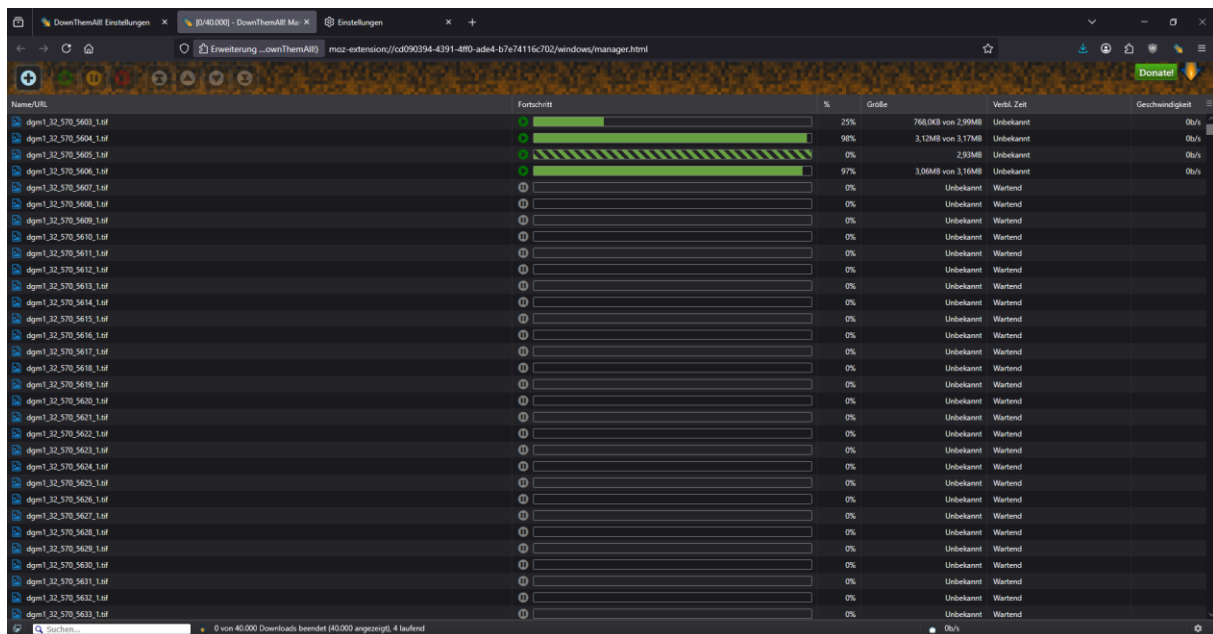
DownThemAll! Einstellungen ×
[0/40.000] - DownThemAll! Ma ×
Einstellungen ×
+

Erweiterung ...ownThemAll!) moz-extension://cd090394-4391-4ff0-ade4-b7e74116c702/windows/manager.html

Donate!

| Name/URL | Fortschritt | % | Größe | Verbl. Zeit | Geschwindigkeit |
|---|---|---|---|---|---|
| dgm1_32_570_5603_1.tif | | 25% | 768,0KB von 2,99MB | Unbekannt | 0b/s |
| dgm1_32_570_5604_1.tif | | 98% | 3,12MB von 3,17MB | Unbekannt | 0b/s |
| dgm1_32_570_5605_1.tif | | 0% | 2,93MB | Unbekannt | 0b/s |
| dgm1_32_570_5606_1.tif | | 97% | 3,06MB von 3,16MB | Unbekannt | 0b/s |
| dgm1_32_570_5607_1.tif | | 0% | Unbekannt | Wartend | |
| dgm1_32_570_5608_1.tif | | 0% | Unbekannt | Wartend | |
| dgm1_32_570_5609_1.tif | | 0% | Unbekannt | Wartend | |
| dgm1_32_570_5610_1.tif | | 0% | Unbekannt | Wartend | |
| dgm1_32_570_5611_1.tif | | 0% | Unbekannt | Wartend | |
| dgm1_32_570_5612_1.tif | | 0% | Unbekannt | Wartend | |
| dgm1_32_570_5613_1.tif | | 0% | Unbekannt | Wartend | |
| dgm1_32_570_5614_1.tif | | 0% | Unbekannt | Wartend | |
| dgm1_32_570_5615_1.tif | | 0% | Unbekannt | Wartend | |
| dgm1_32_570_5616_1.tif | | 0% | Unbekannt | Wartend | |
| dgm1_32_570_5617_1.tif | | 0% | Unbekannt | Wartend | |
| dgm1_32_570_5618_1.tif | | 0% | Unbekannt | Wartend | |
| dgm1_32_570_5619_1.tif | | 0% | Unbekannt | Wartend | |
| dgm1_32_570_5620_1.tif | | 0% | Unbekannt | Wartend | |
| dgm1_32_570_5621_1.tif | | 0% | Unbekannt | Wartend | |
| dgm1_32_570_5622_1.tif | | 0% | Unbekannt | Wartend | |
| dgm1_32_570_5623_1.tif | | 0% | Unbekannt | Wartend | |
| dgm1_32_570_5624_1.tif | | 0% | Unbekannt | Wartend | |
| dgm1_32_570_5625_1.tif | | 0% | Unbekannt | Wartend | |
| dgm1_32_570_5626_1.tif | | 0% | Unbekannt | Wartend | |
| dgm1_32_570_5627_1.tif | | 0% | Unbekannt | Wartend | |
| dgm1_32_570_5628_1.tif | | 0% | Unbekannt | Wartend | |
| dgm1_32_570_5629_1.tif | | 0% | Unbekannt | Wartend | |
| dgm1_32_570_5630_1.tif | | 0% | Unbekannt | Wartend | |
| dgm1_32_570_5631_1.tif | | 0% | Unbekannt | Wartend | |
| dgm1_32_570_5632_1.tif | | 0% | Unbekannt | Wartend | |
| dgm1_32_570_5633_1.tif | | 0% | Unbekannt | Wartend | |

Suchen...
0 von 40.000 Downloads beendet (40.000 angezeigt), 4 laufend
0b/s